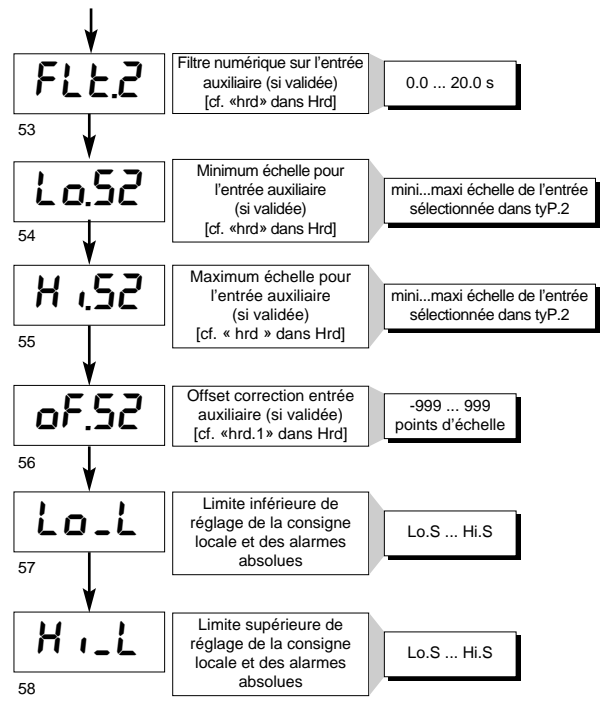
FLt.2

53

Filtre numérique sur l'entrée auxiliaire (si validée) [cf. «hrd» dans Hrd]

0.0 ... 20.0 s

Lo.S2

54

Minimum échelle pour l'entrée auxiliaire (si validée) [cf. «hrd» dans Hrd]

mini...maxi échelle de l'entrée sélectionnée dans tyP.2

Hi.S2

55

Maximum échelle pour l'entrée auxiliaire (si validée) [cf. « hrd » dans Hrd]

mini...maxi échelle de l'entrée sélectionnée dans tyP.2

oF.S2

56

Offset correction entrée auxiliaire (si validée) [cf. «hrd.1» dans Hrd]

-999 ... 999 points d'échelle

Lo_L

57

Limite inférieure de réglage de la consigne locale et des alarmes absolues

Lo.S ... Hi.S

Hi_L

58

Limite supérieure de réglage de la consigne locale et des alarmes absolues

Lo.S ... Hi.S